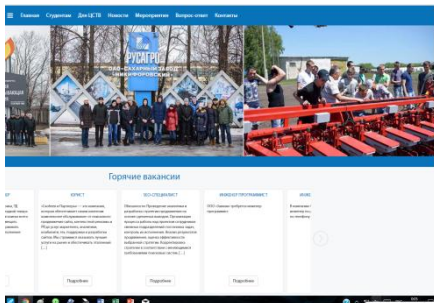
Главная Студентам Для ЦСТВ Новости Мероприятия Вопрос-ответ Контакты

РУСАГРО
ОАО «САХАРНЫЙ ЗАВОД НИКИФОРОВСКИЙ»

Горячие вакансии

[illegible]

ЮРИСТ

ЭКО-СПЕЦИАЛИСТ

ИНЖЕНЕР-ПРОГРАММИСТ

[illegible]

Подробнее

Подробнее

Подробнее